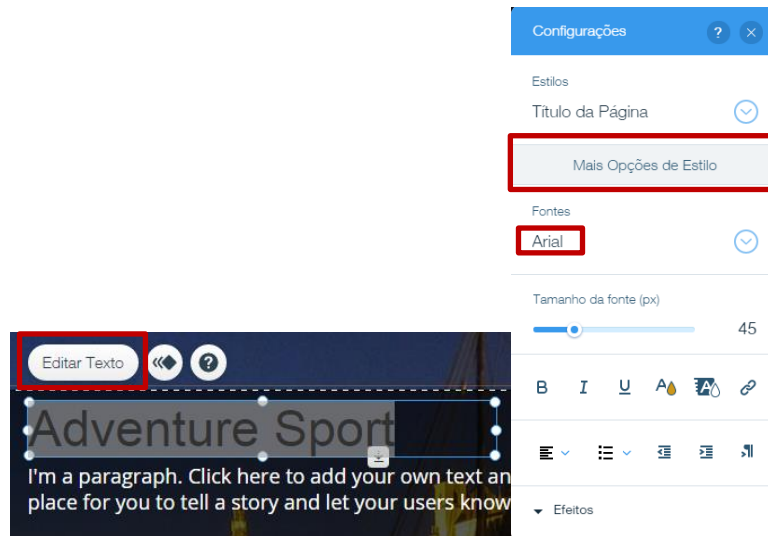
Configurações

?

Estilos

Título da Página

Mais Opções de Estilo

Fontes

Arial

Tamanho da fonte (px)

45

B I U

Efeitos

Editar Texto

?

Adventure Sport

I'm a paragraph. Click here to add your own text an place for you to tell a story and let your users know